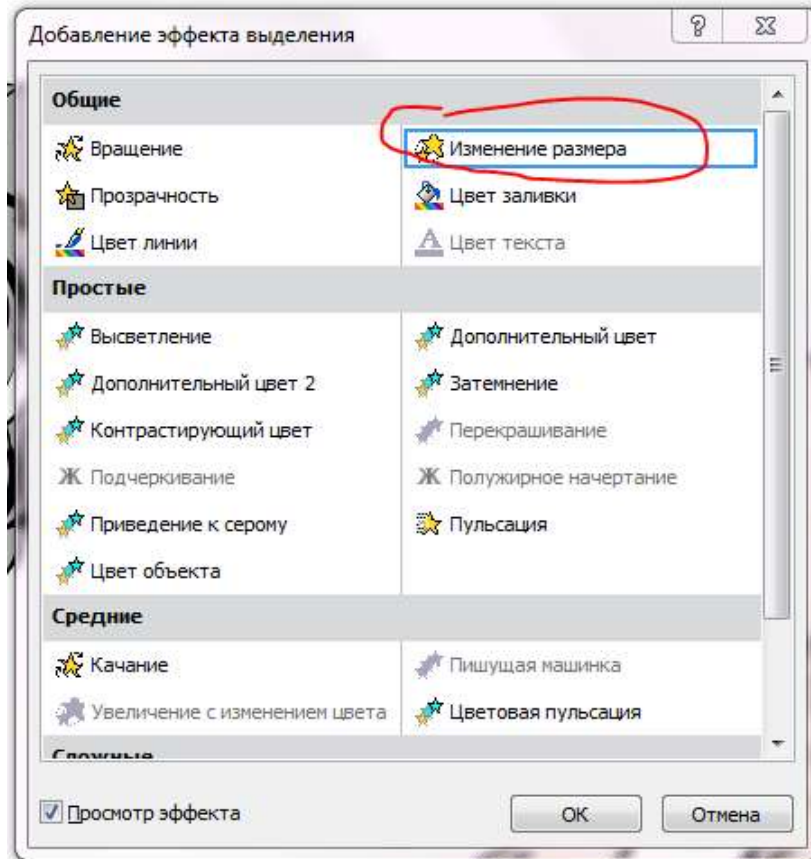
Добавление эффекта выделения

?

Общие

Вращение

Изменение размера

Прозрачность

Цвет заливки

Цвет линии

Цвет текста

Простые

Высветление

Дополнительный цвет

Дополнительный цвет 2

Затемнение

Контрастирующий цвет

Перекрашивание

Подчеркивание

Полужирное начертание

Приведение к серому

Пульсация

Цвет объекта

Средние

Качание

Пишущая машинка

Увеличение с изменением цвета

Цветовая пульсация

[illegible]

Просмотр эффекта

OK

Отмена